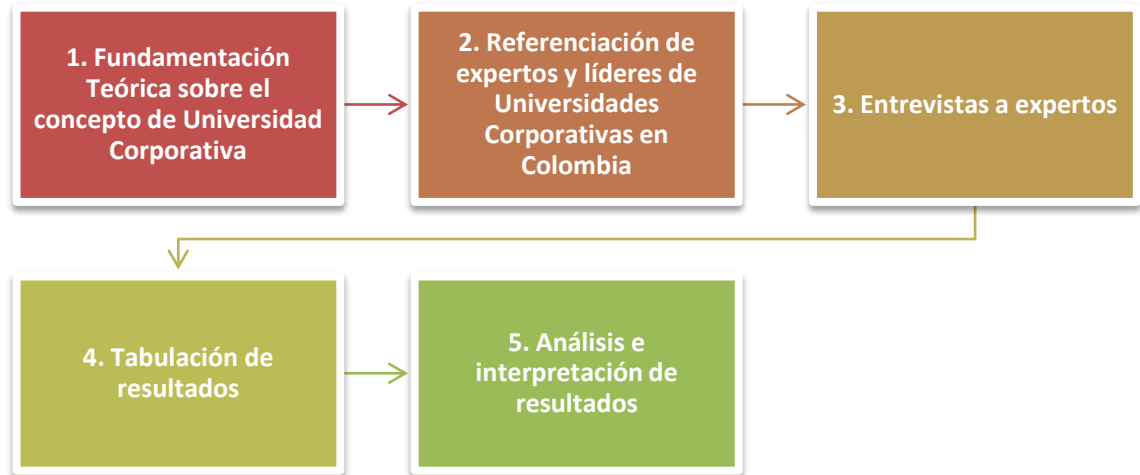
1. Fundamentación Teórica sobre el concepto de Universidad Corporativa

2. Referenciación de expertos y líderes de Universidades Corporativas en Colombia

3. Entrevistas a expertos

4. Tabulación de resultados

5. Análisis e interpretación de resultados